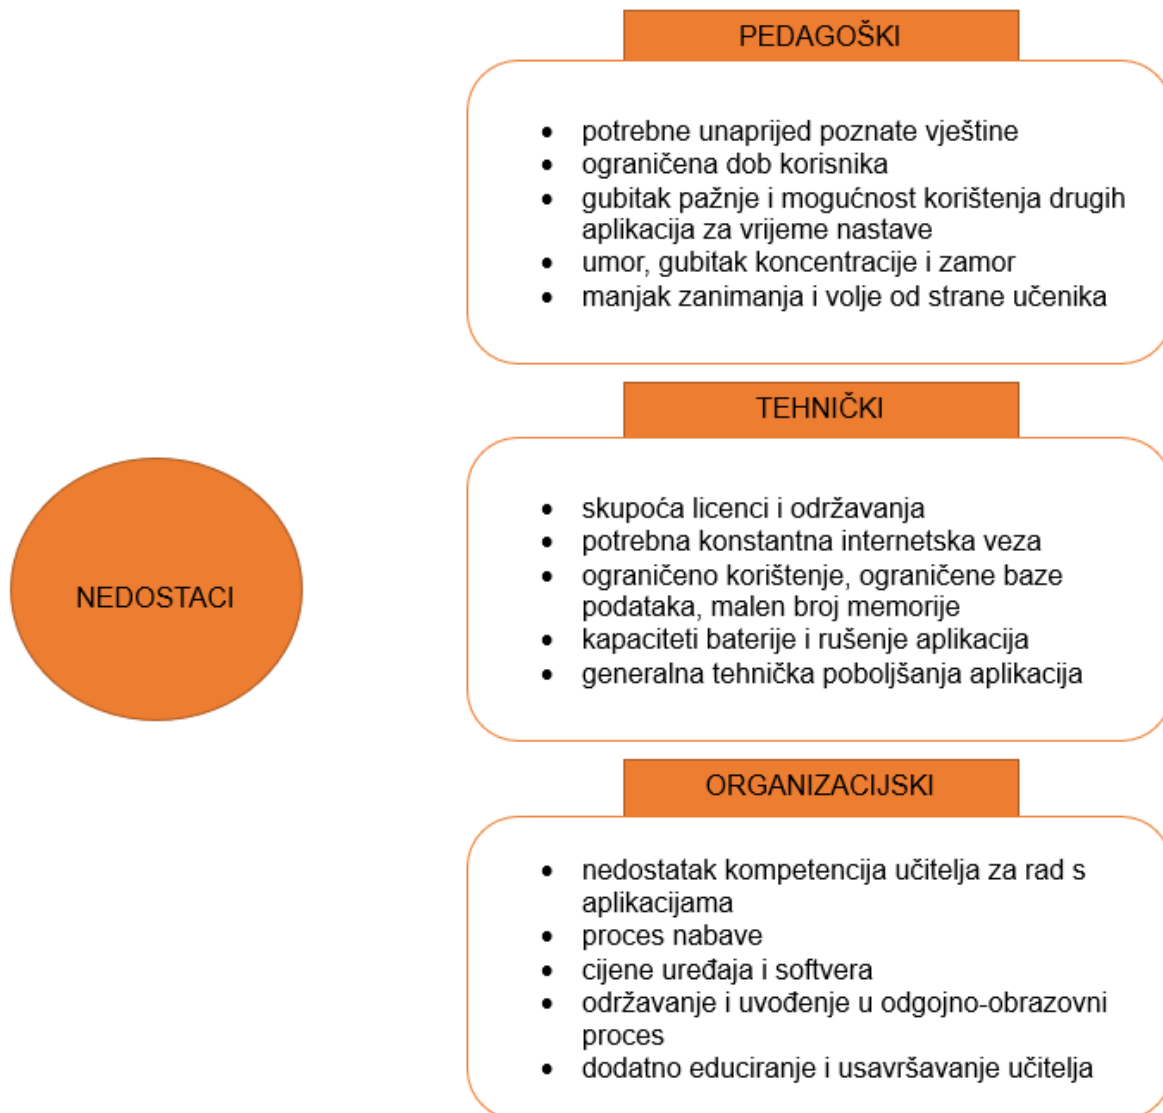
NEDOSTACI

PEDAGOŠKI

- potrebne unaprijed poznate vještine
- ograničena dob korisnika
- gubitak pažnje i mogućnost korištenja drugih aplikacija za vrijeme nastave
- umor, gubitak koncentracije i zamor
- manjak zanimanja i volje od strane učenika

TEHNIČKI

- skupoća licenci i održavanja
- potrebna konstantna internetska veza
- ograničeno korištenje, ograničene baze podataka, malen broj memorije
- kapaciteti baterije i rušenje aplikacija
- generalna tehnička poboljšanja aplikacija

ORGANIZACIJSKI

- nedostatak kompetencija učitelja za rad s aplikacijama
- proces nabave
- cijene uređaja i softvera
- održavanje i uvođenje u odgojno-obrazovni proces
- dodatno educiranje i usavršavanje učitelja